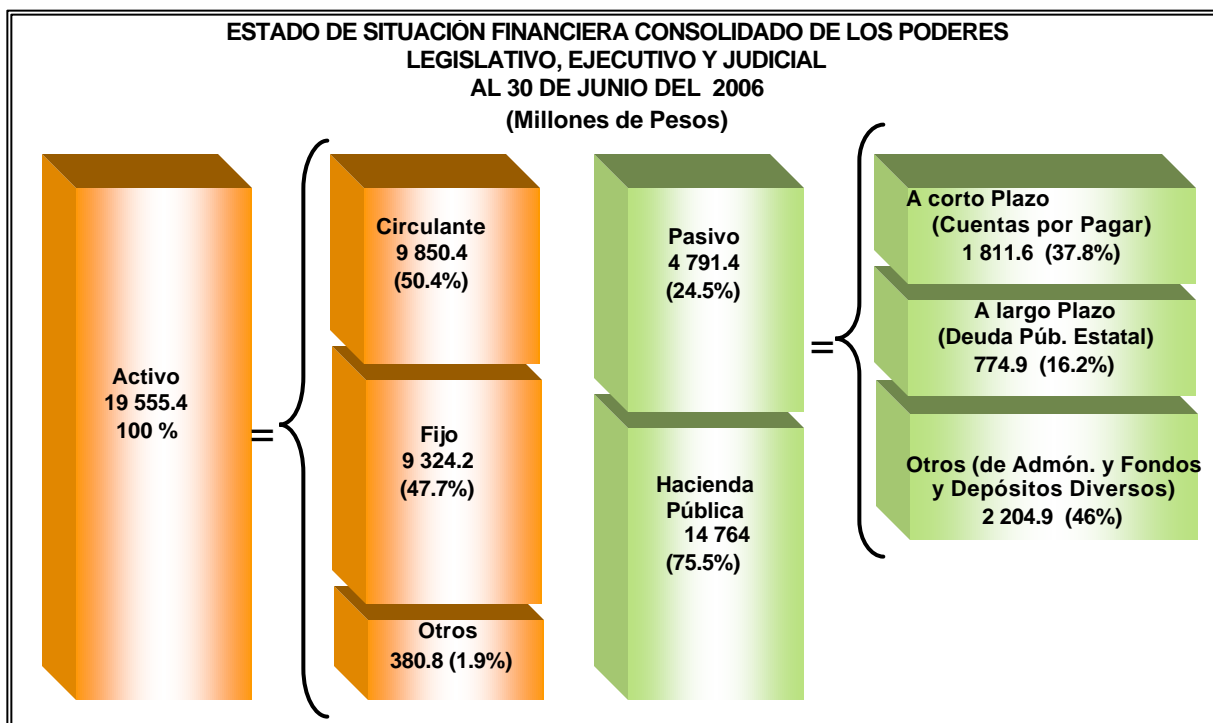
ESTADO DE SITUACIÓN FINANCIERA CONSOLIDADO DE LOS PODERES LEGISLATIVO, EJECUTIVO Y JUDICIAL
AL 30 DE JUNIO DEL 2006
(Millones de Pesos)

Activo
19 555.4
100 %

=

Circulante
9 850.4
(50.4%)

Fijo
9 324.2
(47.7%)

Otros
380.8 (1.9%)

Pasivo
4 791.4
(24.5%)

Hacienda Pública
14 764
(75.5%)

=

A corto Plazo
(Cuentas por Pagar)
1 811.6 (37.8%)

A largo Plazo
(Deuda Púb. Estatal)
774.9 (16.2%)

Otros (de Admón. y Fondos y Depósitos Diversos)
2 204.9 (46%)